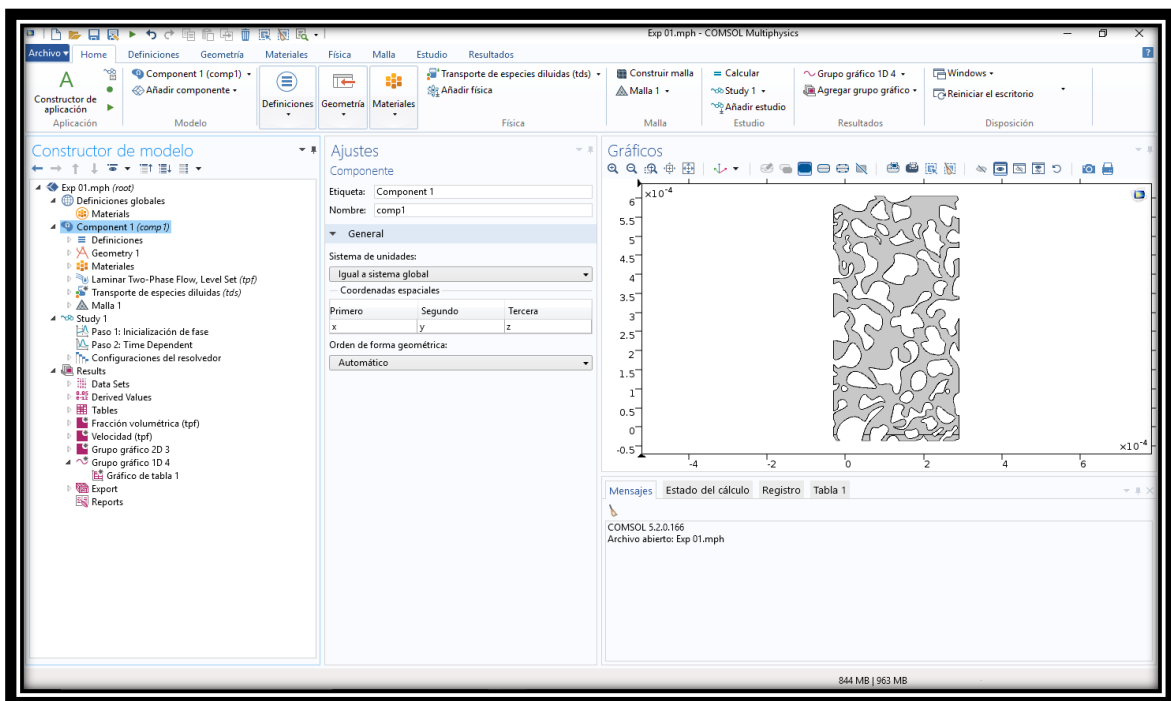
Exp 01.mph - COMSOL Multiphysics

Archivo ▾ Home Definiciones Geometría Materiales Física Malla Estudio Resultados

Constructor de aplicación
Aplicación
Component 1 (comp1) ▾
Añadir componente ▾
Modelo
Definiciones
Geometría
Materiales
Transporte de especies diluidas (tds) ▾
Añadir física
Física
Construir malla
Malla 1 ▾
Malla
= Calcular
Study 1 ▾
Añadir estudio
Estudio
Grupo gráfico 1D 4 ▾
Agregar grupo gráfico ▾
Resultados
Windows ▾
Reiniciar el escritorio
Disposición

Constructor de modelo
Exp 01.mph (root)
Definiciones globales
Materials
Component 1 (comp1)
Definiciones
Geometry 1
Materiales
Laminar Two-Phase Flow, Level Set (tpf)
Transporte de especies diluidas (tds)
Malla 1
Study 1
Paso 1: Inicialización de fase
Paso 2: Time Dependent
Configuraciones del resolvedor
Results
Data Sets
Derived Values
Tables
Fracción volumétrica (tpf)
Velocidad (tpf)
Grupo gráfico 2D 3
Grupo gráfico 1D 4
Gráfico de tabla 1
Export
Reports

Ajustes
Componente
Etiqueta: Component 1
Nombre: comp1
General
Sistema de unidades:
Igual a sistema global
Coordenadas espaciales

| Primero | Segundo | Tercera |
|---|---|---|
| x | y | z |

Orden de forma geométrica:
Automático

Gráficos
$\times10^{-4}$
6
5.5
5
4.5
4
3.5
3
2.5
2
1.5
1
0.5
0
-0.5
-4 -2 0 2 4 6
$\times10^{-4}$

Mensajes Estado del cálculo Registro Tabla 1
COMSOL 5.2.0.166
Archivo abierto: Exp 01.mph

844 MB | 963 MB